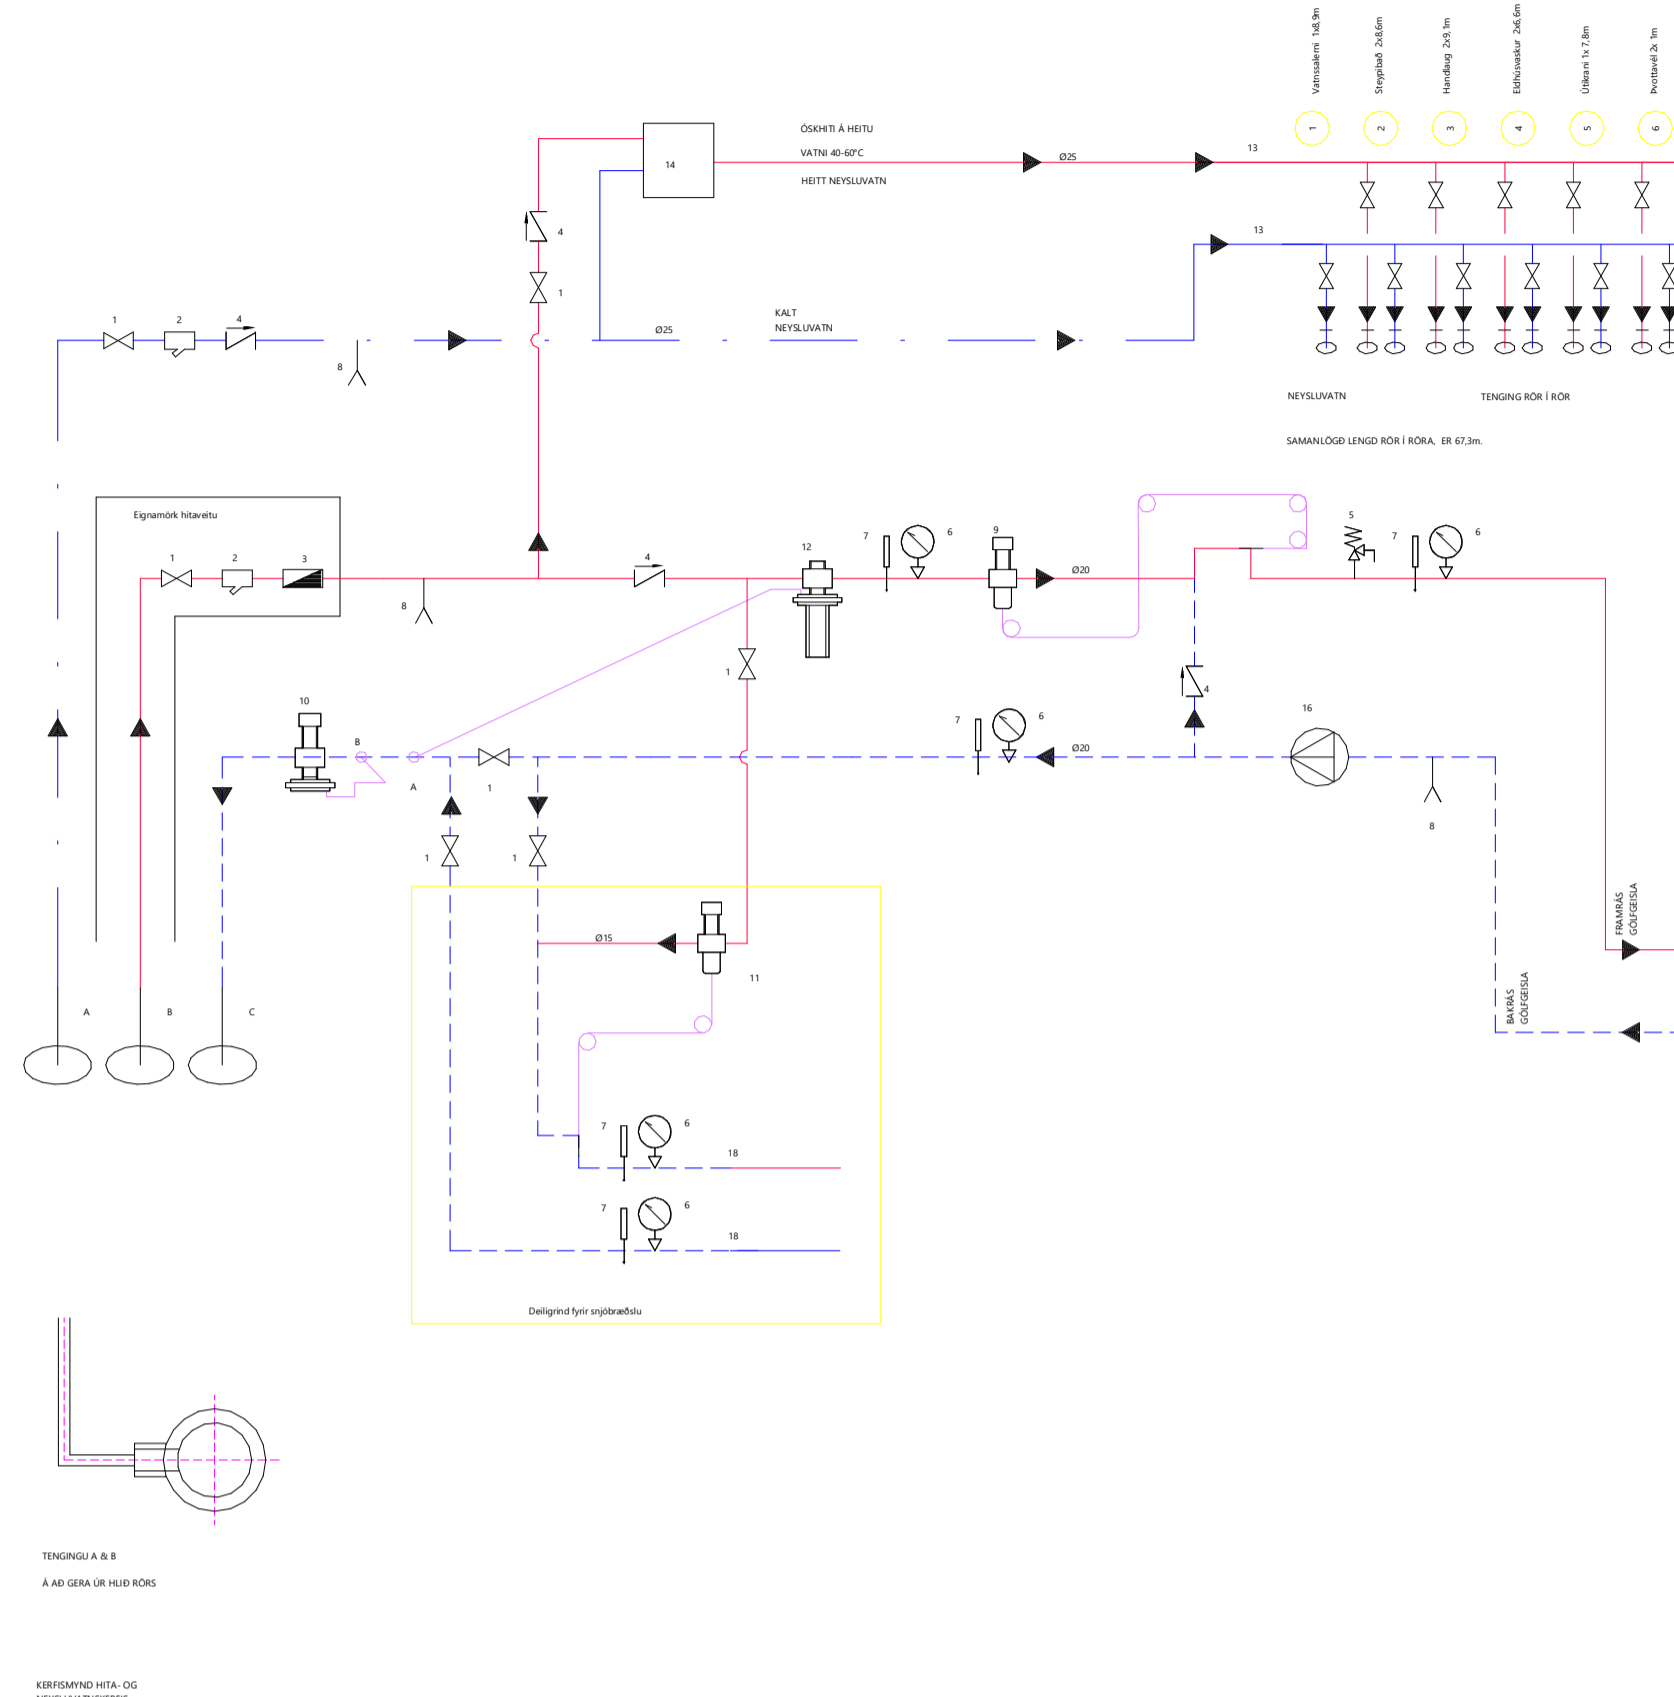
Vatnssalerni 1x8,9m
Steypibað 2x8,6m
Handlaug 2x9,1m
Eldhúsvaskur 2x6,6m
Útikrani 1x 7,8m
Þvottavél 2x 1m
1
2
3
4
5
6

ÓSKHITI Á HEITU
VATNI 40-60°C
HEITT NEYSLUVATN
14
Ø25
13
13
4
1
1
2
4
8
Ø25
KALT
NEYSLUVATN

NEYSLUVATN
TENGING RÖR Í RÖR
SAMANLÖGÐ LENGD RÖR Í RÖRA, ER 67,3m.

Eignamörk hitaveitu
1
2
3
8
4
12
7
6
9
Ø20
5
7
6
1
4
10
B
A
1
7
6
Ø20
16
8
1
1
Ø15
11
FRAMRÁS
GÓLFGEISLA
BAKRÁS
GÓLFGEISLA
A
B
C
7
6
18
7
6
18
Deiligrind fyrir snjóbræðslu

TENGINGU A & B
Á AÐ GERA ÚR HLIÐ RÖRS

KERFISMYND HITA- OG
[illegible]